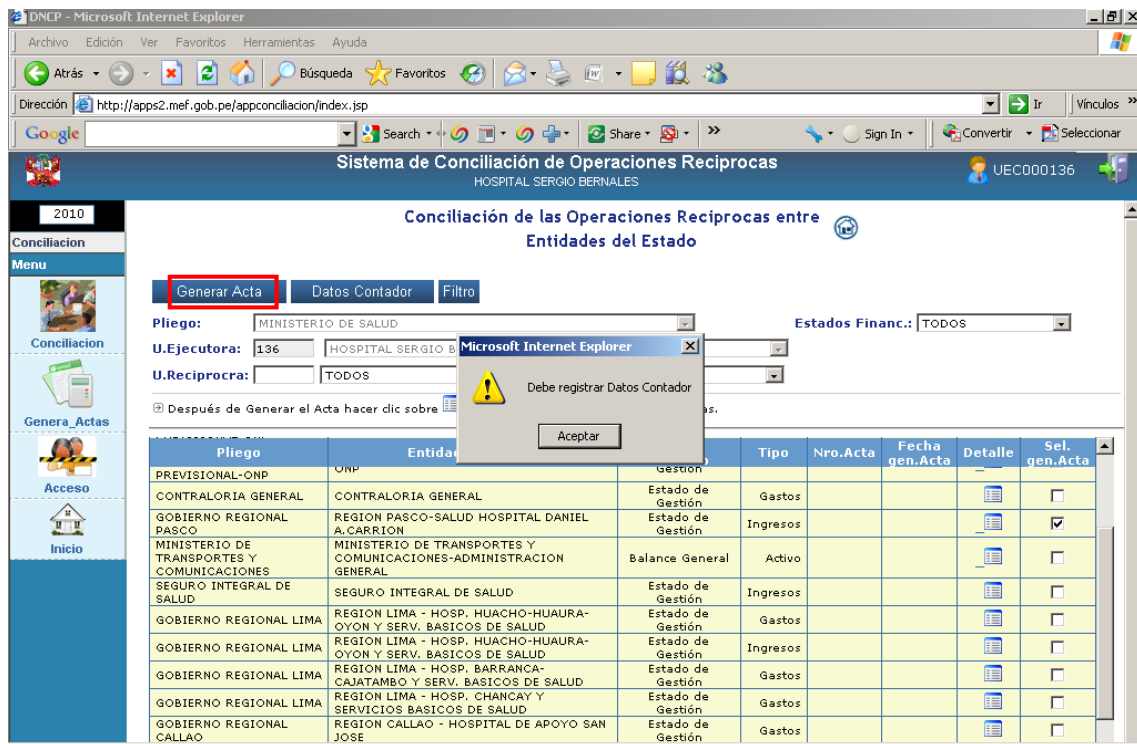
DNCP - Microsoft Internet Explorer

Archivo Edición Ver Favoritos Herramientas Ayuda

Atrás Búsqueda Favoritos

Dirección http://apps2.mef.gob.pe/appconciliacion/index.jsp Ir Vínculos

Google Search Share Sign In Convertir Seleccionar

Sistema de Conciliación de Operaciones Reciprocas
HOSPITAL SERGIO BERNALES

UEC000136

2010

Conciliacion

Menu

Conciliacion

Genera_Actas

Acceso

Inicio

Conciliación de las Operaciones Reciprocas entre Entidades del Estado

Generar Acta Datos Contador Filtro

Pliego: MINISTERIO DE SALUD

Estados Financ.: TODOS

U.Ejecutora: 136 HOSPITAL SERGIO B

U.Reciprocra: TODOS

Después de Generar el Acta hacer clic sobre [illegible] as.

Microsoft Internet Explorer

Debe registrar Datos Contador

Aceptar

| Pliego | Entid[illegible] | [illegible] | Tipo | Nro.Acta | Fecha gen.Acta | Detalle | Sel. gen.Acta |
|---|---|---|---|---|---|---|---|
| PREVISIONAL-ONP | ONP | Gestión | | | | | |
| CONTRALORIA GENERAL | CONTRALORIA GENERAL | Estado de Gestión | Gastos | | | | ☐ |
| GOBIERNO REGIONAL PASCO | REGION PASCO-SALUD HOSPITAL DANIEL A.CARRION | Estado de Gestión | Ingresos | | | | ☑ |
| MINISTERIO DE TRANSPORTES Y COMUNICACIONES | MINISTERIO DE TRANSPORTES Y COMUNICACIONES-ADMINISTRACION GENERAL | Balance General | Activo | | | | ☐ |
| SEGURO INTEGRAL DE SALUD | SEGURO INTEGRAL DE SALUD | Estado de Gestión | Ingresos | | | | ☐ |
| GOBIERNO REGIONAL LIMA | REGION LIMA - HOSP. HUACHO-HUAURA-OYON Y SERV. BASICOS DE SALUD | Estado de Gestión | Gastos | | | | ☐ |
| GOBIERNO REGIONAL LIMA | REGION LIMA - HOSP. HUACHO-HUAURA-OYON Y SERV. BASICOS DE SALUD | Estado de Gestión | Ingresos | | | | ☐ |
| GOBIERNO REGIONAL LIMA | REGION LIMA - HOSP. BARRANCA-CAJATAMBO Y SERV. BASICOS DE SALUD | Estado de Gestión | Gastos | | | | ☐ |
| GOBIERNO REGIONAL LIMA | REGION LIMA - HOSP. CHANCAY Y SERVICIOS BASICOS DE SALUD | Estado de Gestión | Gastos | | | | ☐ |
| GOBIERNO REGIONAL CALLAO | REGION CALLAO - HOSPITAL DE APOYO SAN JOSE | Estado de Gestión | Gastos | | | | ☐ |